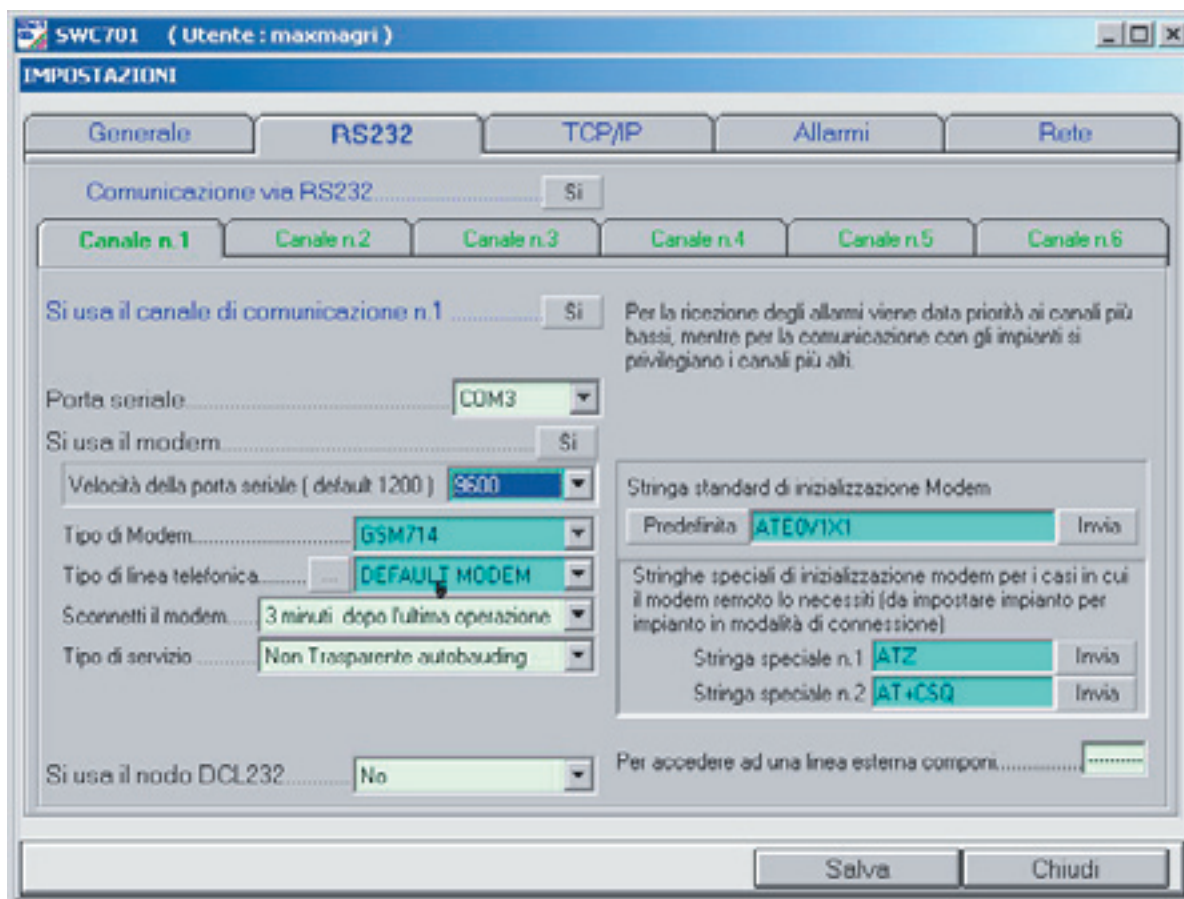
SWC701 ( Utente : maxmagri )

IMPOSTAZIONI

Generale | RS232 | TCP/IP | Allarmi | Rete

Comunicazione via RS232 Si

Canale n.1 | Canale n.2 | Canale n.3 | Canale n.4 | Canale n.5 | Canale n.6

Si usa il canale di comunicazione n.1 Si

Per la ricezione degli allarmi viene data priorità ai canali più bassi, mentre per la comunicazione con gli impianti si privilegiano i canali più alti.

Porta seriale COM3

Si usa il modem Si

Velocità della porta seriale ( default 1200 ) 9600

Tipo di Modem GSM714

Tipo di linea telefonica ... DEFAULT MODEM

Sconnetti il modem 3 minuti dopo l'ultima operazione

Tipo di servizio Non Trasparente autobauding

Stringa standard di inizializzazione Modem

Predefinita ATE0V1X1 Invia

Stringhe speciali di inizializzazione modem per i casi in cui il modem remoto lo necessiti (da impostare impianto per impianto in modalità di connessione)

Stringa speciale n.1 ATZ Invia

Stringa speciale n.2 AT+CSQ Invia

Si usa il nodo DCL232 No

Per accedere ad una linea esterna componi

Salva Chiudi